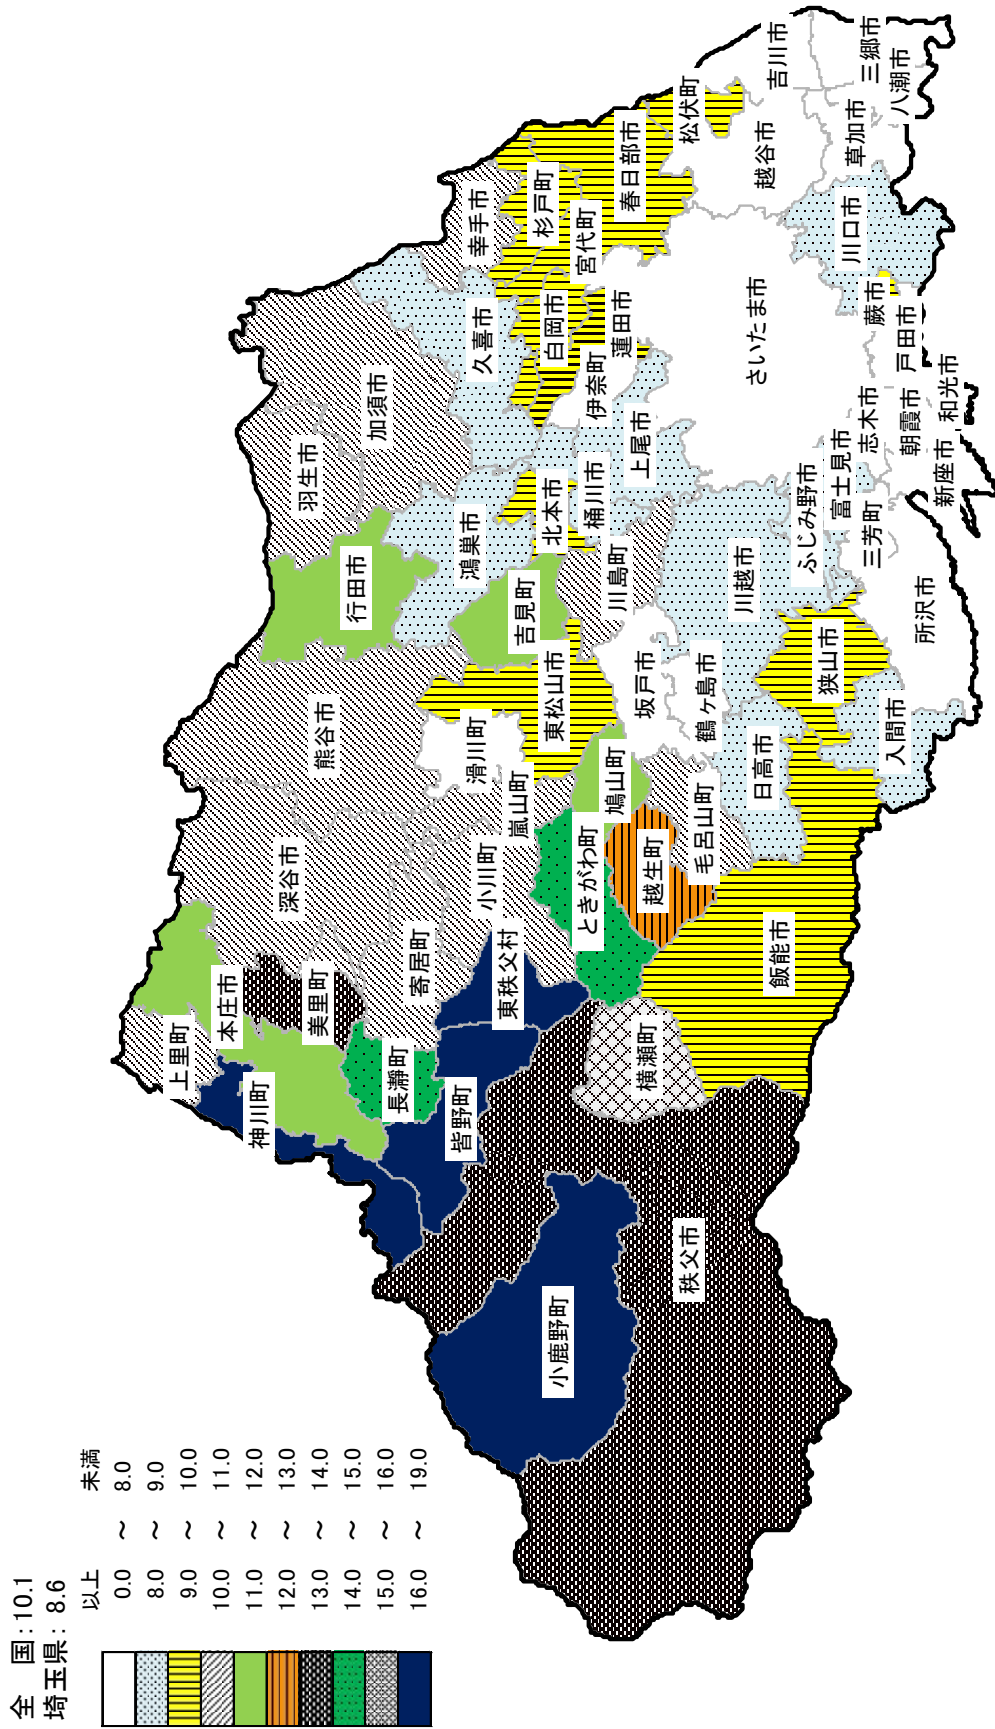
全 国:10.1
埼玉県: 8.6

| 以上 | | 未満 |
|---|---|---|
| 0.0 | ~ | 8.0 |
| 8.0 | ~ | 9.0 |
| 9.0 | ~ | 10.0 |
| 10.0 | ~ | 11.0 |
| 11.0 | ~ | 12.0 |
| 12.0 | ~ | 13.0 |
| 13.0 | ~ | 14.0 |
| 14.0 | ~ | 15.0 |
| 15.0 | ~ | 16.0 |
| 16.0 | ~ | 19.0 |

吉川市
三郷市
八潮市
松伏町
越谷市
草加市
春日部市
杉戸町
幸手市
宮代町
川口市
さいたま市
蕨市
戸田市
白岡市
蓮田市
久喜市
伊奈町
和光市
加須市
上尾市
志木市
朝霞市
羽生市
桶川市
北本市
富士見市
新座市
ふじみ野市
鴻巣市
三芳町
川島町
行田市
川越市
所沢市
吉見町
坂戸市
狭山市
東松山市
鶴ヶ島市
熊谷市
滑川町
入間市
日高市
嵐山町
鳩山町
毛呂山町
深谷市
小川町
ときがわ町
越生町
飯能市
寄居町
東秩父村
本庄市
美里町
上里町
長瀞町
横瀬町
神川町
皆野町
秩父市
小鹿野町